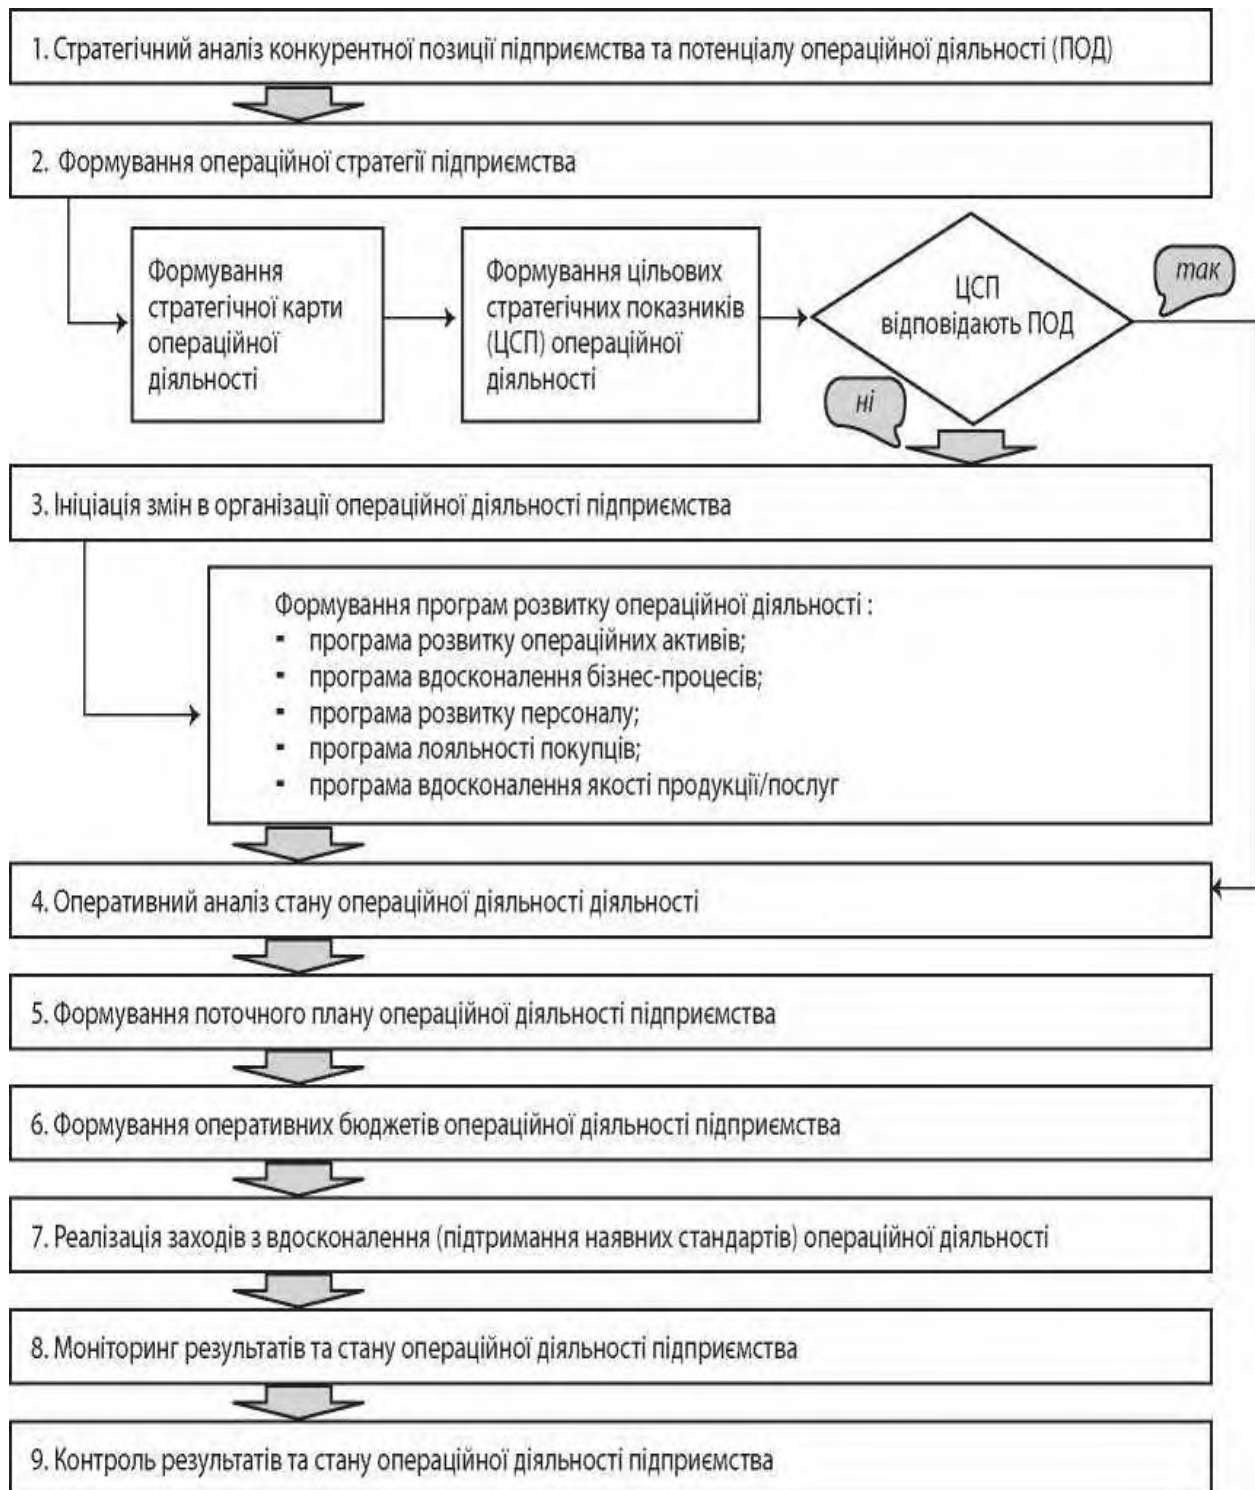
1. Стратегічний аналіз конкурентної позиції підприємства та потенціалу операційної діяльності (ПОД)

2. Формування операційної стратегії підприємства

Формування стратегічної карти операційної діяльності

Формування цільових стратегічних показників (ЦСП) операційної діяльності

ЦСП відповідають ПОД

так

ні

3. Ініціація змін в організації операційної діяльності підприємства

Формування програм розвитку операційної діяльності :
- програма розвитку операційних активів;
- програма вдосконалення бізнес-процесів;
- програма розвитку персоналу;
- програма лояльності покупців;
- програма вдосконалення якості продукції/послуг

4. Оперативний аналіз стану операційної діяльності діяльності

5. Формування поточного плану операційної діяльності підприємства

6. Формування оперативних бюджетів операційної діяльності підприємства

7. Реалізація заходів з вдосконалення (підтримання наявних стандартів) операційної діяльності

8. Моніторинг результатів та стану операційної діяльності підприємства

9. Контроль результатів та стану операційної діяльності підприємства